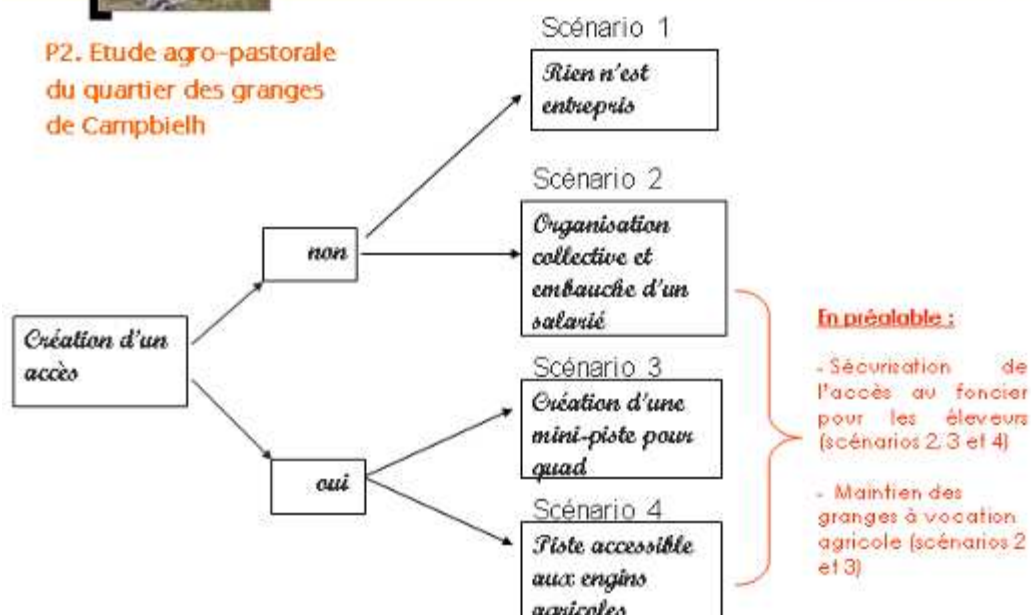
P2. Etude agro-pastorale du quartier des granges de Campbielh

Création d'un accès

non

oui

Scénario 1

Rien n'est entrepris

Scénario 2

Organisation collective et embauche d'un salarié

Scénario 3

Création d'une mini-piste pour quad

Scénario 4

Piste accessible aux engins agricoles

En préalable :

- Sécurisation de l'accès au foncier pour les éleveurs (scénarios 2, 3 et 4)

- Maintien des granges à vocation agricole (scénarios 2 et 3)